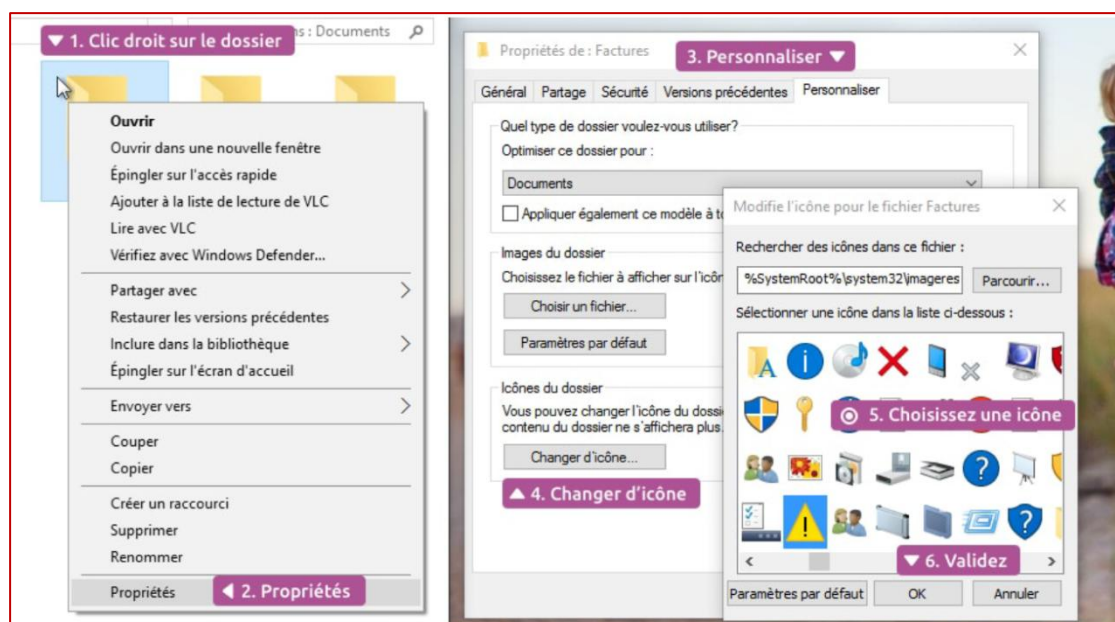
▼ 1. Clic droit sur le dossier
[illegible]s : Documents

Ouvrir
Ouvrir dans une nouvelle fenêtre
Épingler sur l'accès rapide
Ajouter à la liste de lecture de VLC
Lire avec VLC
Vérifiez avec Windows Defender...
Partager avec
Restaurer les versions précédentes
Inclure dans la bibliothèque
Épingler sur l'écran d'accueil
Envoyer vers
Couper
Copier
Créer un raccourci
Supprimer
Renommer
Propriétés
◀ 2. Propriétés

Propriétés de : Factures
3. Personnaliser ▼
Général | Partage | Sécurité | Versions précédentes | Personnaliser
Quel type de dossier voulez-vous utiliser?
Optimiser ce dossier pour :
Documents
Appliquer également ce modèle à to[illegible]
Images du dossier
Choisissez le fichier à afficher sur l'icôn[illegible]
Choisir un fichier...
Paramètres par défaut
Icônes du dossier
Vous pouvez changer l'icône du dossi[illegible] contenu du dossier ne s'affichera plus.
Changer d'icône...
▲ 4. Changer d'icône

Modifie l'icône pour le fichier Factures
Rechercher des icônes dans ce fichier :
%SystemRoot%\system32\imageres
Parcourir...
Sélectionner une icône dans la liste ci-dessous :
5. Choisissez une icône
▼ 6. Validez
Paramètres par défaut
OK
Annuler